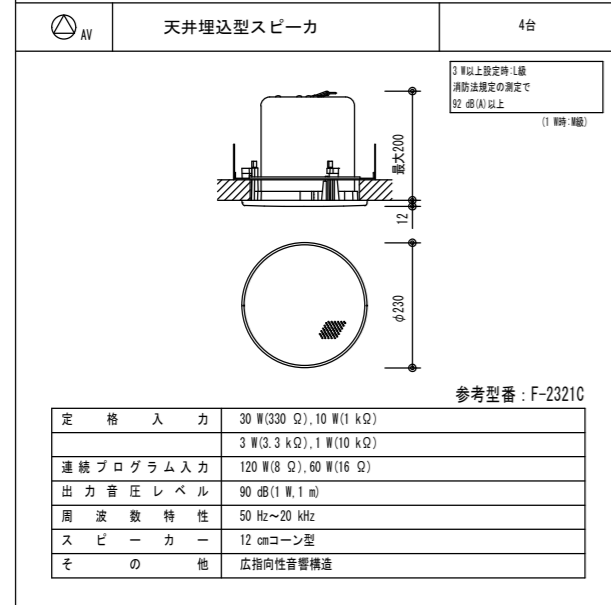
AV | 天井埋込型スピーカ | 4台

3 W以上設定時:L級
消防法規定の測定で
92 dB(A)以上
(1 W時:M級)

最大200

12

φ230

参考型番：F-2321C

| 定格入力 | 30 W(330 Ω),10 W(1 kΩ) |
|---|---|
| | 3 W(3.3 kΩ),1 W(10 kΩ) |
| 連続プログラム入力 | 120 W(8 Ω),60 W(16 Ω) |
| 出力音圧レベル | 90 dB(1 W,1 m) |
| 周波数特性 | 50 Hz～20 kHz |
| スピーカー | 12 cmコーン型 |
| その他 | 広指向性音響構造 |